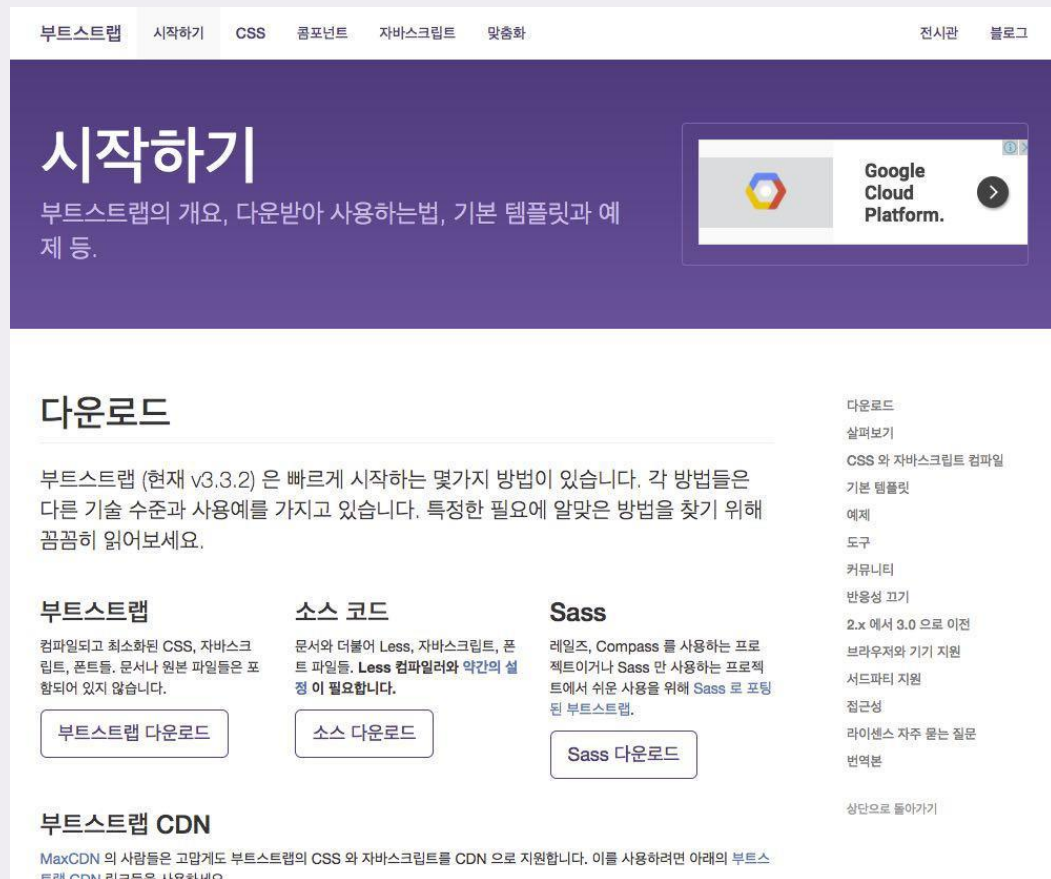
부트스트랩 시작하기 CSS 콤포넌트 자바스크립트 맞춤화 전시관 블로그

시작하기

부트스트랩의 개요, 다운받아 사용하는법, 기본 템플릿과 예제 등.

Google Cloud Platform.

다운로드

부트스트랩 (현재 v3.3.2) 은 빠르게 시작하는 몇가지 방법이 있습니다. 각 방법들은 다른 기술 수준과 사용예를 가지고 있습니다. 특정한 필요에 알맞은 방법을 찾기 위해 꼼꼼히 읽어보세요.

부트스트랩

컴파일되고 최소화된 CSS, 자바스크립트, 폰트들. 문서나 원본 파일들은 포함되어 있지 않습니다.

부트스트랩 다운로드

소스 코드

문서와 더불어 Less, 자바스크립트, 폰트 파일들. Less 컴파일러와 약간의 설정 이 필요합니다.

소스 다운로드

Sass

레일즈, Compass 를 사용하는 프로젝트이거나 Sass 만 사용하는 프로젝트에서 쉬운 사용을 위해 Sass 로 포팅된 부트스트랩.

Sass 다운로드

부트스트랩 CDN

MaxCDN 의 사람들은 고맙게도 부트스트랩의 CSS 와 자바스크립트를 CDN 으로 지원합니다. 이를 사용하려면 아래의 부트스트랩 CDN 링크들을 사용하세요.

다운로드
살펴보기
CSS 와 자바스크립트 컴파일
기본 템플릿
예제
도구
커뮤니티
반응성 끄기
2.x 에서 3.0 으로 이전
브라우저와 기기 지원
서드파티 지원
접근성
라이센스 자주 묻는 질문
번역본

상단으로 돌아가기